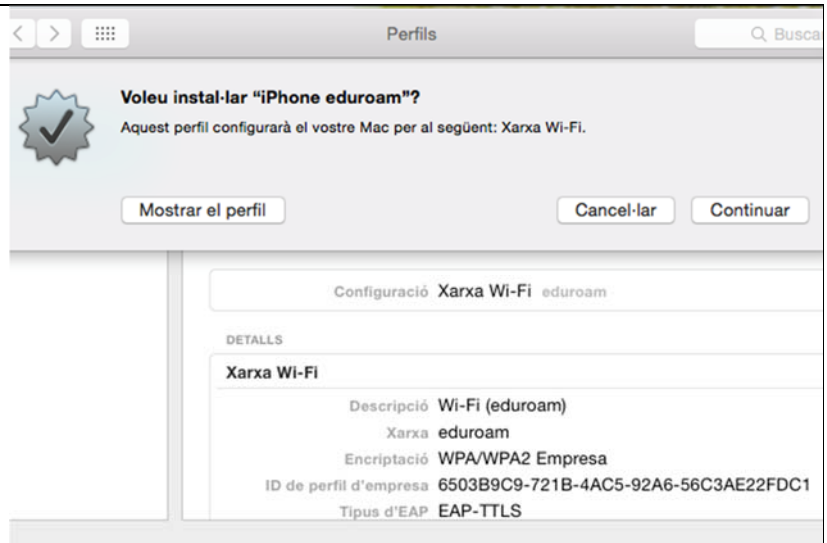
Perfils

Busca

Voleu instal·lar "iPhone eduroam"?

Aquest perfil configurarà el vostre Mac per al següent: Xarxa Wi-Fi.

Mostrar el perfil

Cancel·lar

Continuar

Configuració Xarxa Wi-Fi eduroam

DETALLS

Xarxa Wi-Fi

Descripció Wi-Fi (eduroam)

Xarxa eduroam

Encriptació WPA/WPA2 Empresa

ID de perfil d'empresa 6503B9C9-721B-4AC5-92A6-56C3AE22FDC1

Tipus d'EAP EAP-TTLS